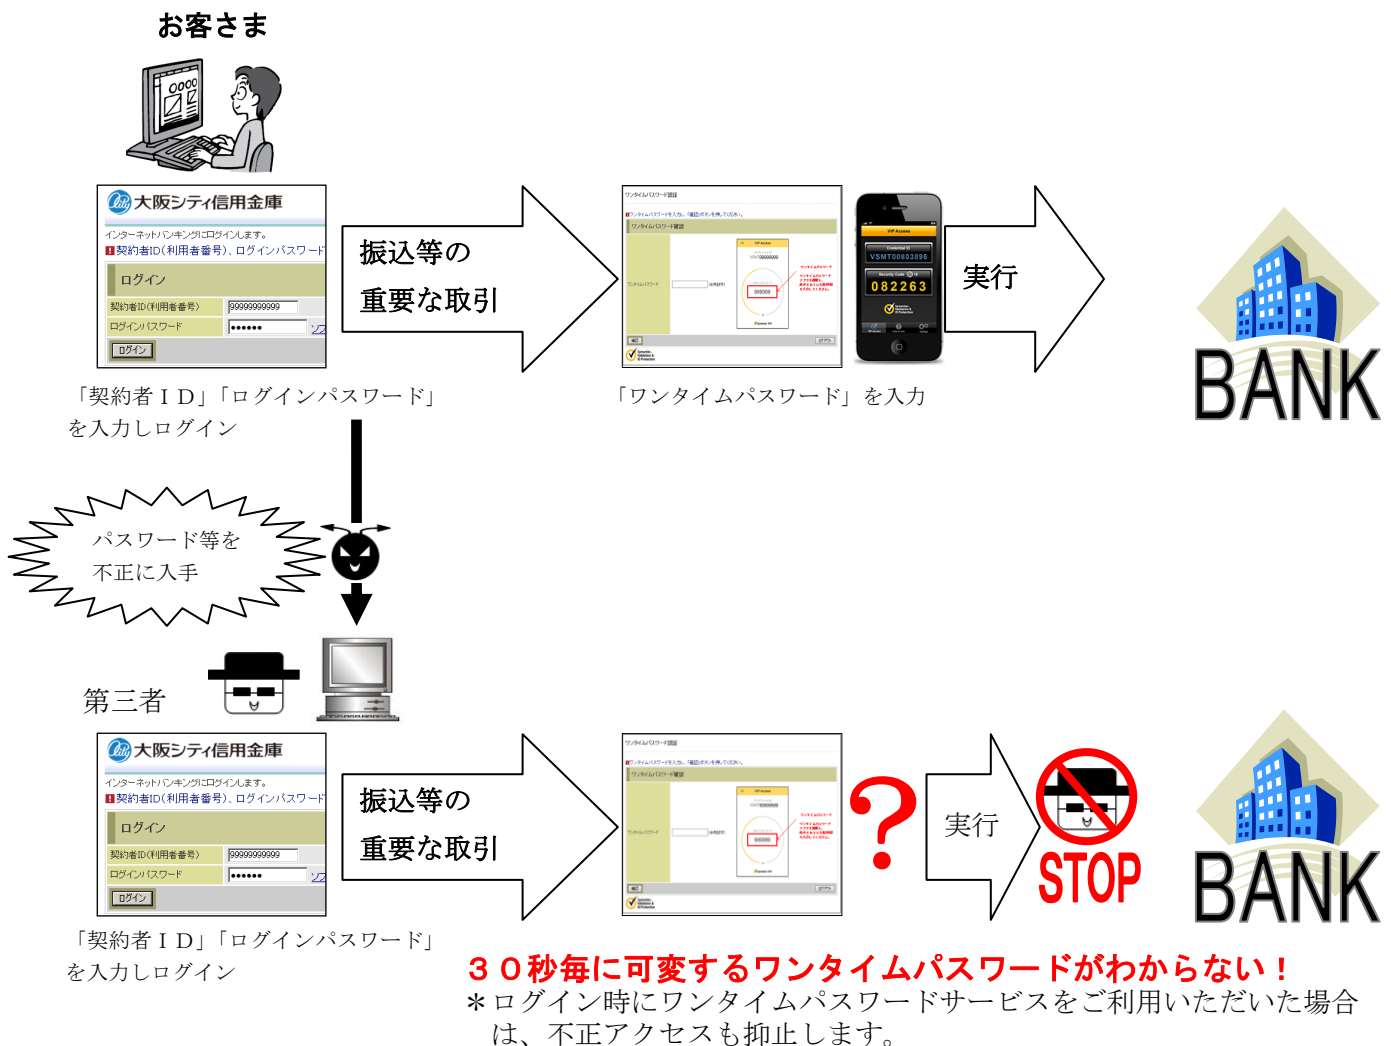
お客さま

大阪シティ信用金庫
インターネットバンキングにログインします。
契約者ID(利用者番号)、ログインパスワード
ログイン
契約者ID(利用者番号) 99999999999
ログインパスワード ●●●●●●
ログイン

振込等の
重要な取引

ワンタイムパスワード確認

VSMT00603896
082263

実行

BANK

「契約者ＩＤ」「ログインパスワード」を入力しログイン

「ワンタイムパスワード」を入力

パスワード等を
不正に入手

第三者

大阪シティ信用金庫
インターネットバンキングにログインします。
契約者ID(利用者番号)、ログインパスワード
ログイン
契約者ID(利用者番号) 99999999999
ログインパスワード ●●●●●●
ログイン

振込等の
重要な取引

？

実行

STOP

BANK

「契約者ＩＤ」「ログインパスワード」を入力しログイン

３０秒毎に可変するワンタイムパスワードがわからない！
＊ログイン時にワンタイムパスワードサービスをご利用いただいた場合は、不正アクセスも抑止します。